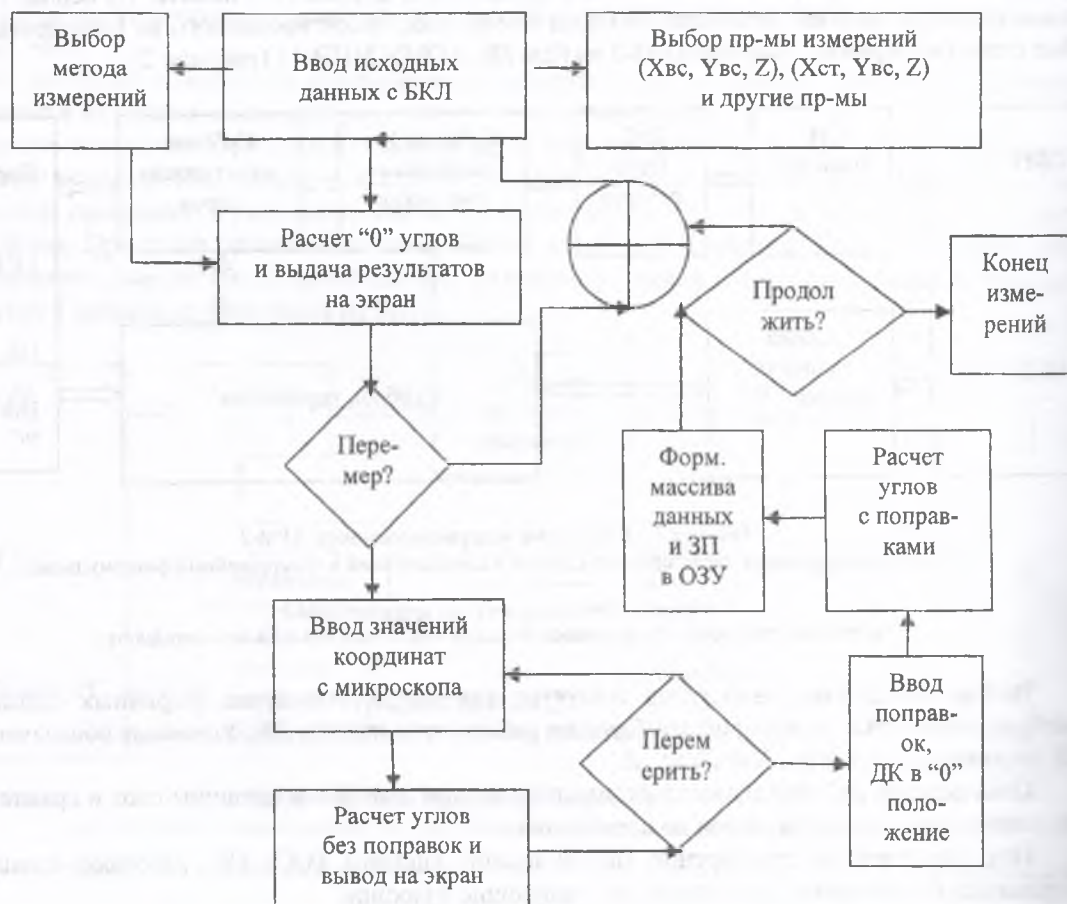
Выбор метода измерений

Ввод исходных данных с БКЛ

Выбор пр-мы измерений (Хвс, Yвс, Z), (Хст, Yвс, Z) и другие пр-мы

Расчет "0" углов и выдача результатов на экран

Продол жить?

Конец измерений

Перемер?

Форм. массива данных и ЗП в ОЗУ

Расчет углов с поправками

Ввод значений координат с микроскопа

Перем ерить?

Ввод поправок, ДК в "0" положение

Расчет углов без поправок и вывод на экран